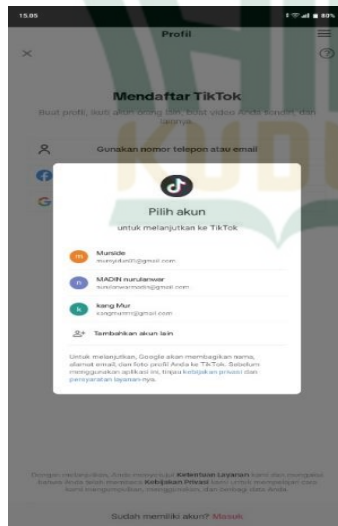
15.05

80%

Profil

Mendaftar TikTok

Buat profil, ikuti akun orang lain, buat video Anda sendiri, dan lainnya.

Gunakan nomor telepon atau email

Pilih akun

untuk melanjutkan ke TikTok

m Munside
munsyd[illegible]@gmail.com

n MADIN nurulanwar
nurulanwarmadin@gmail.com

k kang Mur
kangmurm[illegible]@gmail.com

Tambahkan akun lain

Untuk melanjutkan, Google akan membagikan nama, alamat email, dan foto profil Anda ke TikTok. Sebelum menggunakan aplikasi ini, tinjau kebijakan privasi dan persyaratan layanan nya.

Dengan melanjutkan, Anda menyetujui Ketentuan Layanan kami dan mengakui bahwa Anda telah membaca Kebijakan Privasi kami untuk mempelajari cara kami mengumpulkan, menggunakan, dan berbagi data Anda.

Sudah memiliki akun? Masuk